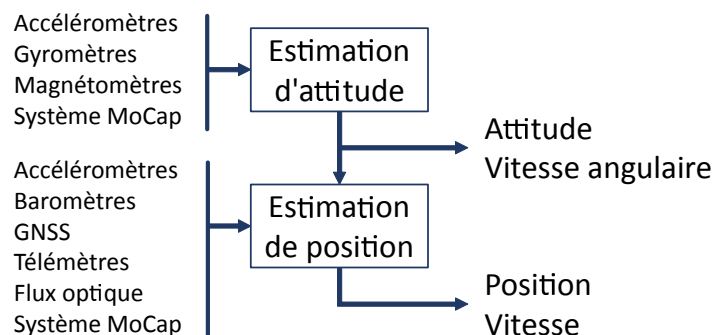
Accéléromètres
Gyromètres
Magnétomètres
Système MoCap

Estimation d'attitude

Attitude
Vitesse angulaire

Accéléromètres
Baromètres
GNSS
Télémètres
Flux optique
Système MoCap

Estimation de position

Position
Vitesse